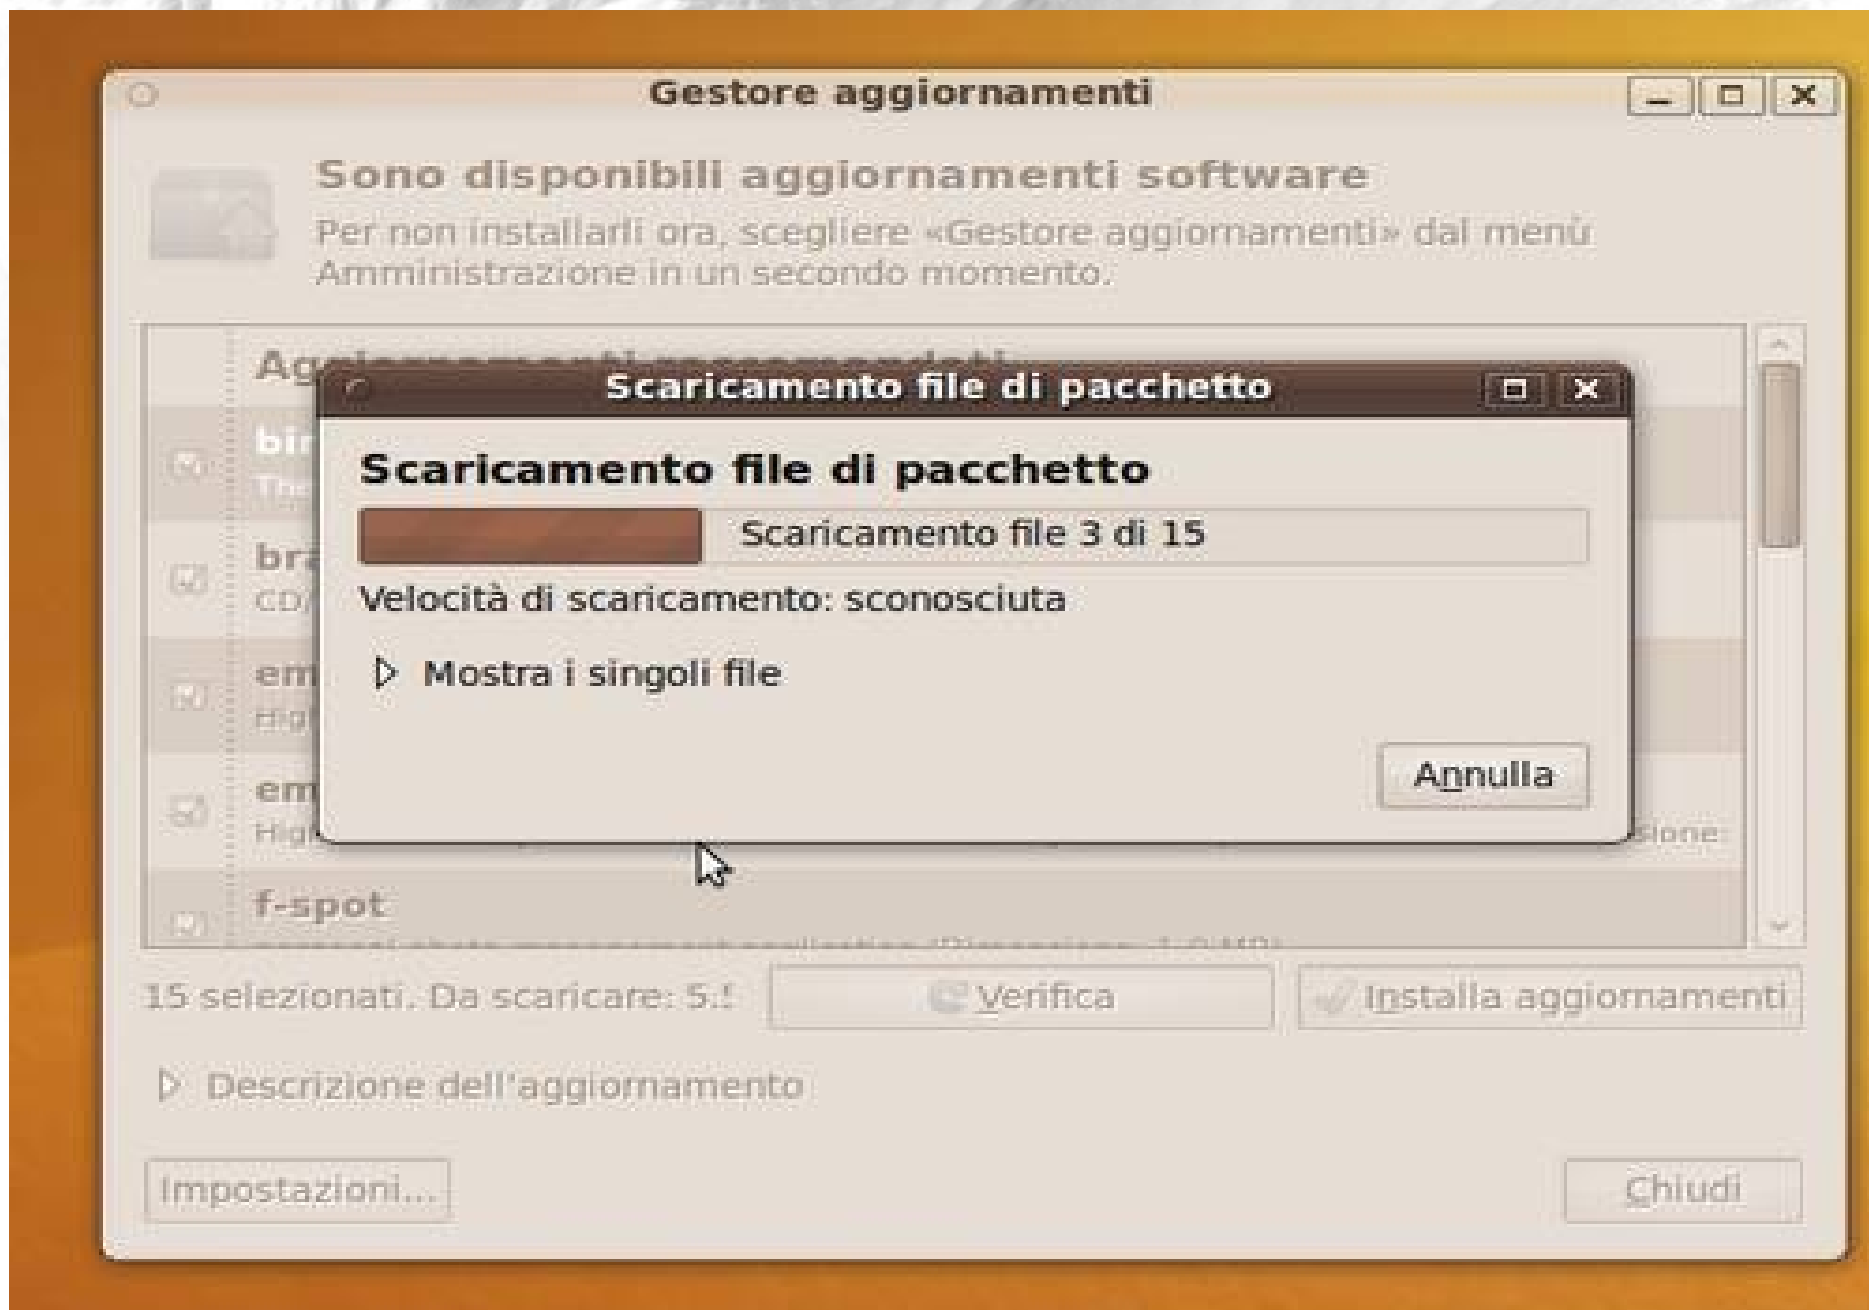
Gestore aggiornamenti

Sono disponibili aggiornamenti software

Per non installarli ora, scegliere «Gestore aggiornamenti» dal menù Amministrazione in un secondo momento.

Ag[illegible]

bi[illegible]
Th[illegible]

br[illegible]
CD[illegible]

em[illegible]
Hig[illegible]

em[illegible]
Hig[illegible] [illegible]sione:

f-spot

Scaricamento file di pacchetto

Scaricamento file di pacchetto

Scaricamento file 3 di 15

Velocità di scaricamento: sconosciuta

Mostra i singoli file

Annulla

15 selezionati. Da scaricare: 5.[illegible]

Verifica

Installa aggiornamenti

Descrizione dell'aggiornamento

Impostazioni...

Chiudi